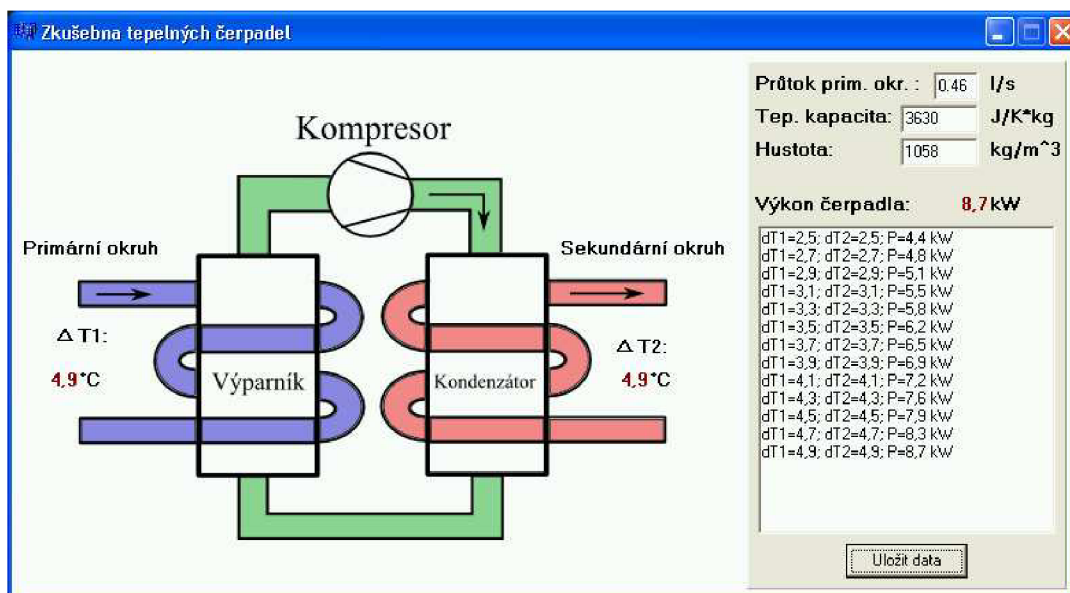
Zkušebna tepelných čerpadel

Kompresor

Primární okruh

Sekundární okruh

Δ T1:

4,9°C

Výparník

Kondenzátor

Δ T2:

4,9°C

Průtok prim. okr. : 0.46 l/s

Tep. kapacita: 3630 J/K*kg

Hustota: 1058 kg/m^3

Výkon čerpadla: 8,7 kW

dT1=2,5; dT2=2,5; P=4,4 kW
dT1=2,7; dT2=2,7; P=4,8 kW
dT1=2,9; dT2=2,9; P=5,1 kW
dT1=3,1; dT2=3,1; P=5,5 kW
dT1=3,3; dT2=3,3; P=5,8 kW
dT1=3,5; dT2=3,5; P=6,2 kW
dT1=3,7; dT2=3,7; P=6,5 kW
dT1=3,9; dT2=3,9; P=6,9 kW
dT1=4,1; dT2=4,1; P=7,2 kW
dT1=4,3; dT2=4,3; P=7,6 kW
dT1=4,5; dT2=4,5; P=7,9 kW
dT1=4,7; dT2=4,7; P=8,3 kW
dT1=4,9; dT2=4,9; P=8,7 kW

Uložit data